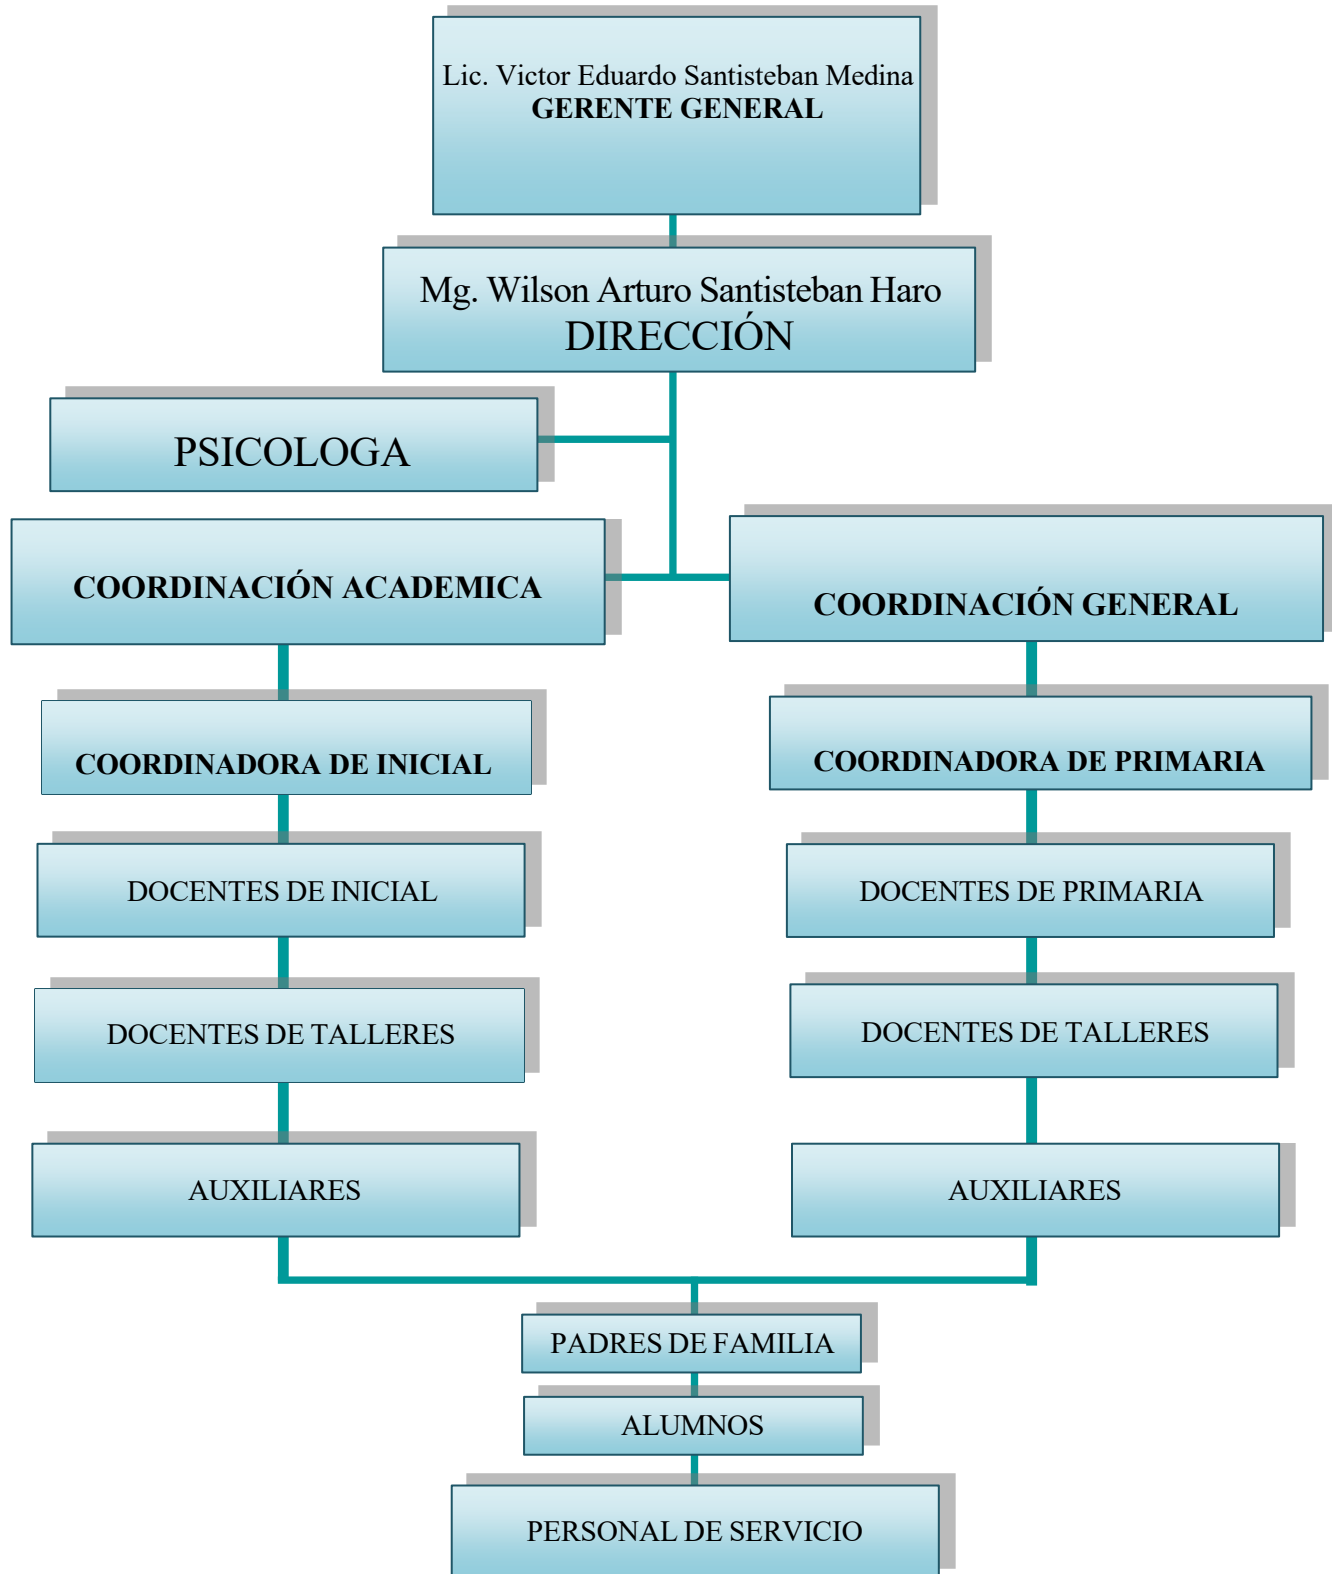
Lic. Victor Eduardo Santisteban Medina
GERENTE GENERAL

Mg. Wilson Arturo Santisteban Haro
DIRECCIÓN

PSICOLOGA

COORDINACIÓN ACADEMICA

COORDINACIÓN GENERAL

COORDINADORA DE INICIAL

COORDINADORA DE PRIMARIA

DOCENTES DE INICIAL

DOCENTES DE PRIMARIA

DOCENTES DE TALLERES

DOCENTES DE TALLERES

AUXILIARES

AUXILIARES

PADRES DE FAMILIA

ALUMNOS

PERSONAL DE SERVICIO